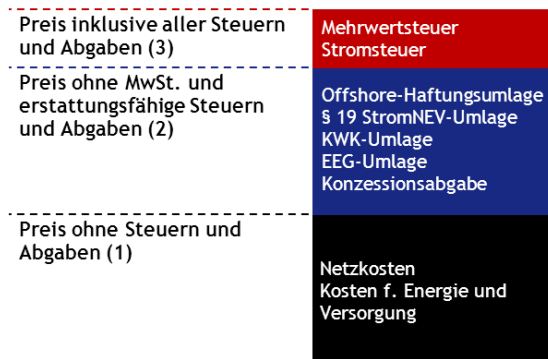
Preis inklusive aller Steuern und Abgaben (3)

Mehrwertsteuer
Stromsteuer

Preis ohne MwSt. und erstattungsfähige Steuern und Abgaben (2)

Offshore-Haftungsumlage
§ 19 StromNEV-Umlage
KWK-Umlage
EEG-Umlage
Konzessionsabgabe

Preis ohne Steuern und Abgaben (1)

Netzkosten
Kosten f. Energie und Versorgung